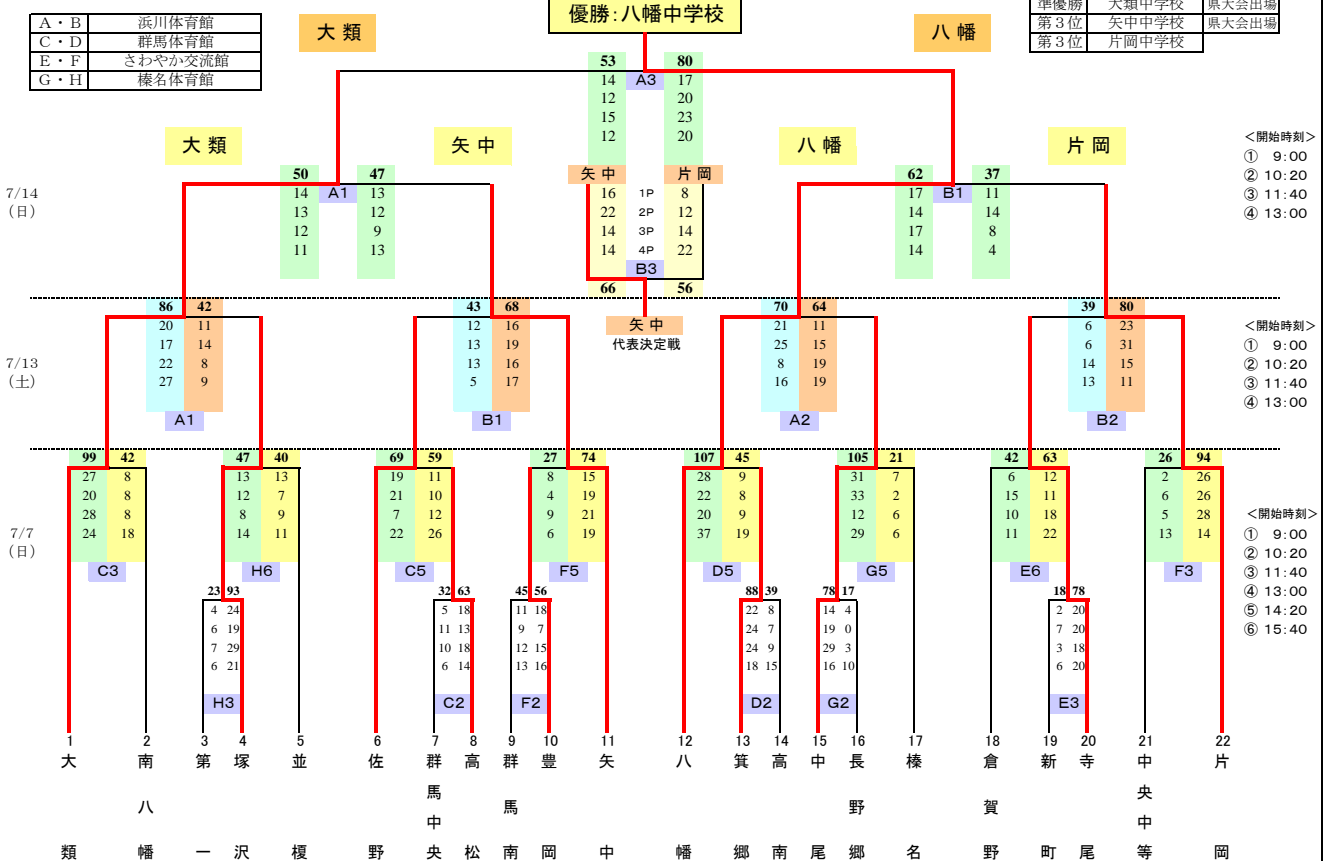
| A・B | 浜川体育館 |
|---|---|
| C・D | 群馬体育館 |
| E・F | さわやか交流館 |
| G・H | 榛名体育館 |

大類

優勝：八幡中学校

八幡

| 準優勝 | 大類中学校 | 県大会出場 |
|---|---|---|
| 第３位 | 矢中中学校 | 県大会出場 |
| 第３位 | 片岡中学校 | |

53 14 12 15 12　A3　80 17 20 23 20

大類　矢中　八幡　片岡

<開始時刻>
① 9:00
② 10:20
③ 11:40
④ 13:00

7/14
（日）

50 14 13 12 11　A1　47 13 12 9 13

矢中 16 22 14 14　1P 2P 3P 4P　片岡 8 12 14 22
B3
66　56

62 17 14 17 14　B1　37 11 14 8 4

矢中
代表決定戦

7/13
（土）

86 20 17 22 27　42 11 14 8 9　A1
43 12 13 13 5　68 16 19 16 17　B1
70 21 25 8 16　64 11 15 19 19　A2
39 6 6 14 13　80 23 31 15 11　B2

<開始時刻>
① 9:00
② 10:20
③ 11:40
④ 13:00

7/7
（日）

99 27 20 28 24　42 8 8 8 18　C3
47 13 12 8 14　40 13 7 9 11　H6
69 19 21 7 22　59 11 10 12 26　C5
27 8 4 9 6　74 15 19 21 19　F5
107 28 22 20 37　45 9 8 9 19　D5
105 31 33 12 29　21 7 2 6 6　G5
42 6 15 10 11　63 12 11 18 22　E6
26 2 6 5 13　94 26 26 28 14　F3

<開始時刻>
① 9:00
② 10:20
③ 11:40
④ 13:00
⑤ 14:20
⑥ 15:40

23 4 6 7 6　93 24 19 29 21　H3
32 5 11 10 6　63 18 13 18 14　C2
45 11 9 12 13　56 18 7 15 16　F2
88 22 24 24 18　39 8 7 9 15　D2
78 14 19 29 16　17 4 0 3 10　G2
18 2 7 3 6　78 20 20 18 20　E3

1 大類
2 南八幡
3 第一
4 塚沢
5 並榎
6 佐野
7 群馬中央
8 高松
9 群馬南
10 豊岡
11 矢中
12 八幡
13 箕郷
14 高南
15 中尾
16 長野郷
17 榛名
18 倉賀野
19 新町
20 寺尾
21 中央中等
22 片岡